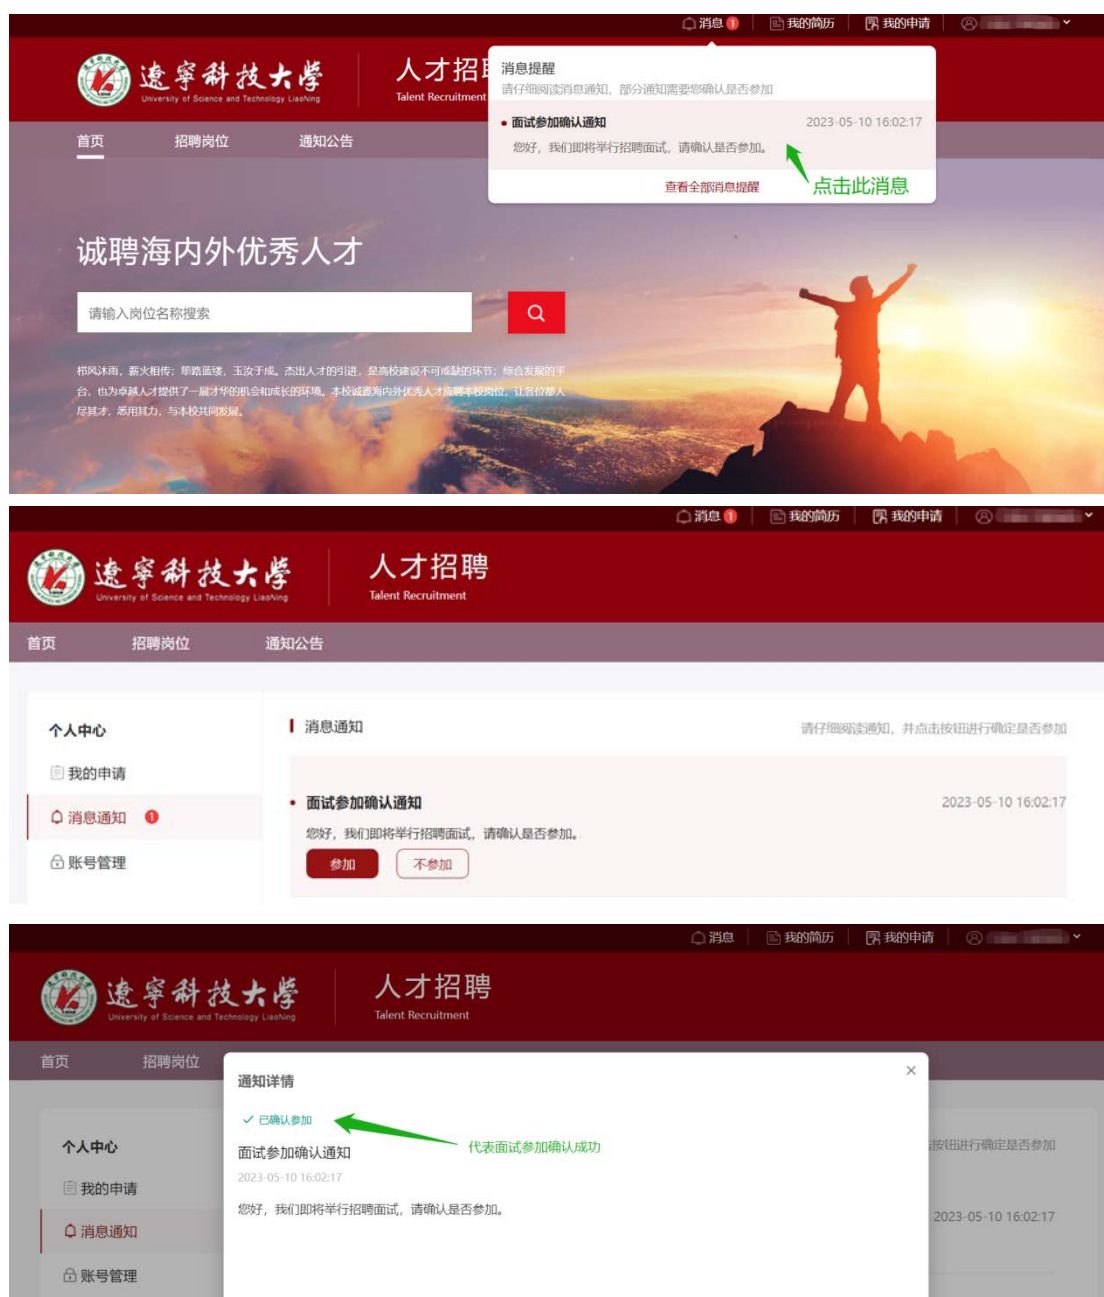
消息 1　我的简历　我的申请

辽宁科技大学
University of Science and Technology LiaoNing

人才招聘
Talent Recruitment

消息提醒
请仔细阅读消息通知，部分通知需要您确认是否参加

• 面试参加确认通知　2023-05-10 16:02:17
您好，我们即将举行招聘面试，请确认是否参加。

查看全部消息提醒　点击此消息

首页　招聘岗位　通知公告

诚聘海内外优秀人才

请输入岗位名称搜索

栉风沐雨，薪火相传；筚路蓝缕，玉汝于成。杰出人才的引进，是高校建设不可或缺的环节；综合发展的平台，也为卓越人才提供了一展才华的机会和成长的环境。本校诚邀海内外优秀人才应聘本校岗位，让各位都人尽其才，悉用其力，与本校共同发展。

消息 1　我的简历　我的申请

辽宁科技大学
University of Science and Technology LiaoNing

人才招聘
Talent Recruitment

首页　招聘岗位　通知公告

个人中心
我的申请
消息通知 1
账号管理

消息通知　请仔细阅读通知，并点击按钮进行确定是否参加

• 面试参加确认通知　2023-05-10 16:02:17
您好，我们即将举行招聘面试，请确认是否参加。
参加　不参加

消息　我的简历　我的申请

辽宁科技大学
University of Science and Technology LiaoNing

人才招聘
Talent Recruitment

首页　招聘岗位

个人中心
我的申请
消息通知
账号管理

通知详情
✓ 已确认参加　代表面试参加确认成功
面试参加确认通知
2023-05-10 16:02:17
您好，我们即将举行招聘面试，请确认是否参加。

按钮进行确定是否参加
2023-05-10 16:02:17